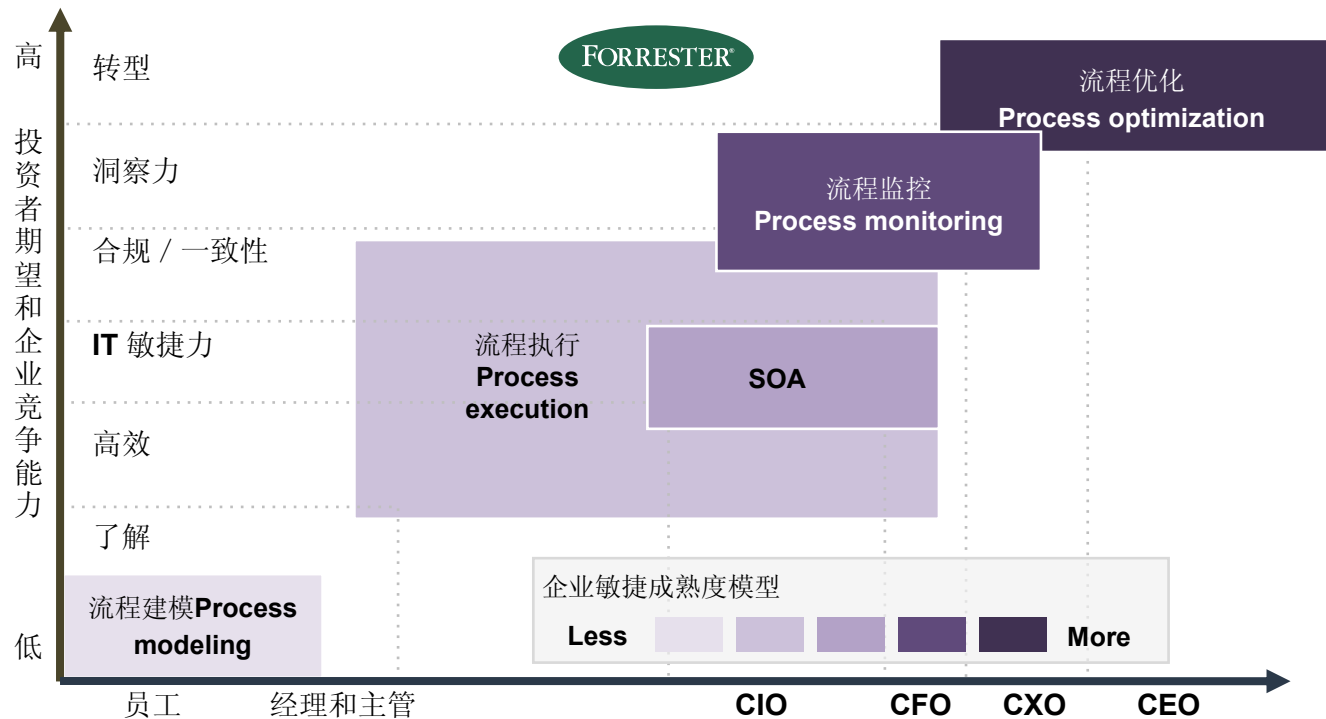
高

投资者期望和企业竞争能力

低

转型

洞察力

合规 / 一致性

IT 敏捷力

高效

了解

FORRESTER

流程优化
Process optimization

流程监控
Process monitoring

流程执行
Process execution

SOA

流程建模Process modeling

企业敏捷成熟度模型

Less

More

员工 经理和主管 CIO CFO CXO CEO